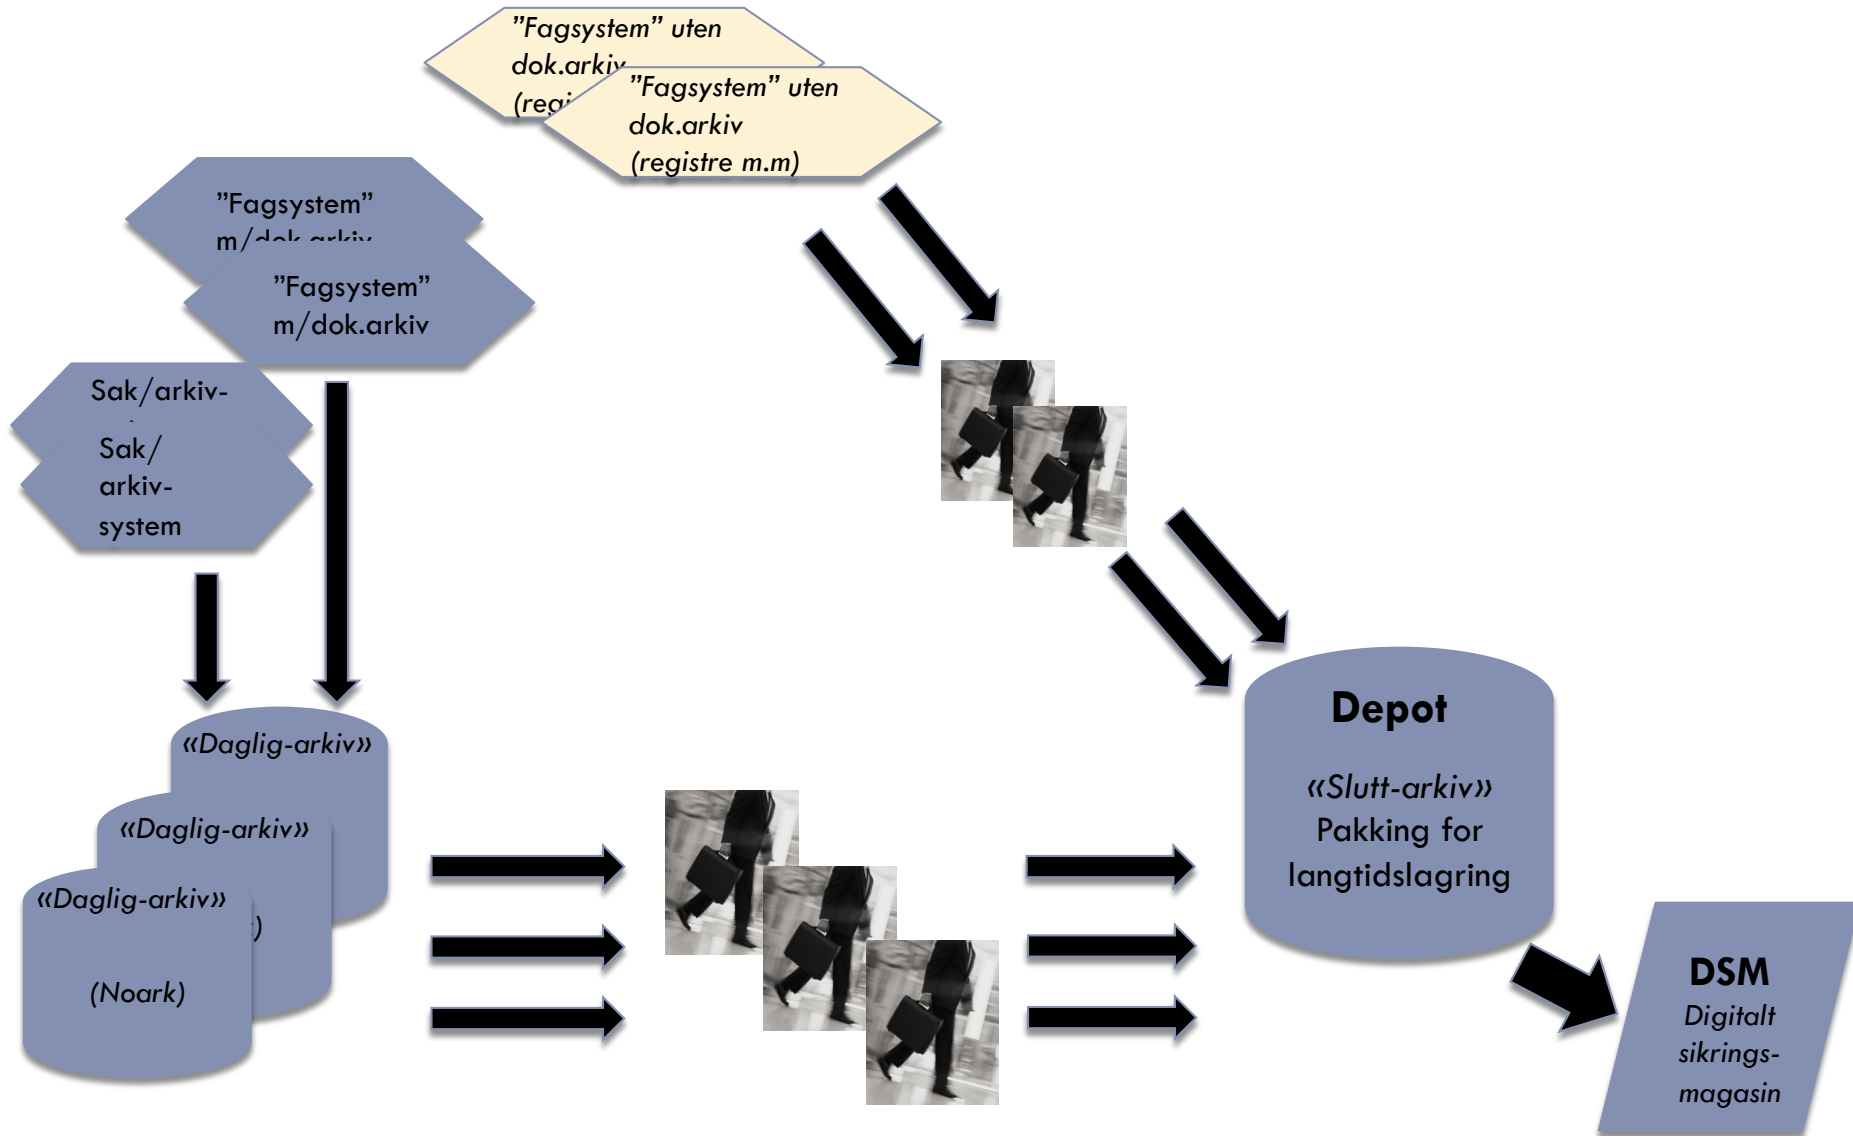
"Fagsystem" uten dok.arkiv (regi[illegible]

"Fagsystem" uten dok.arkiv (registre m.m)

"Fagsystem" m/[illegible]

"Fagsystem" m/dok.arkiv

Sak/arkiv-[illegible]

Sak/ arkiv-system

«Daglig-arkiv»

«Daglig-arkiv»

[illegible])

«Daglig-arkiv»

(Noark)

Depot

«Slutt-arkiv»
Pakking for langtidslagring

DSM
Digitalt sikrings-magasin